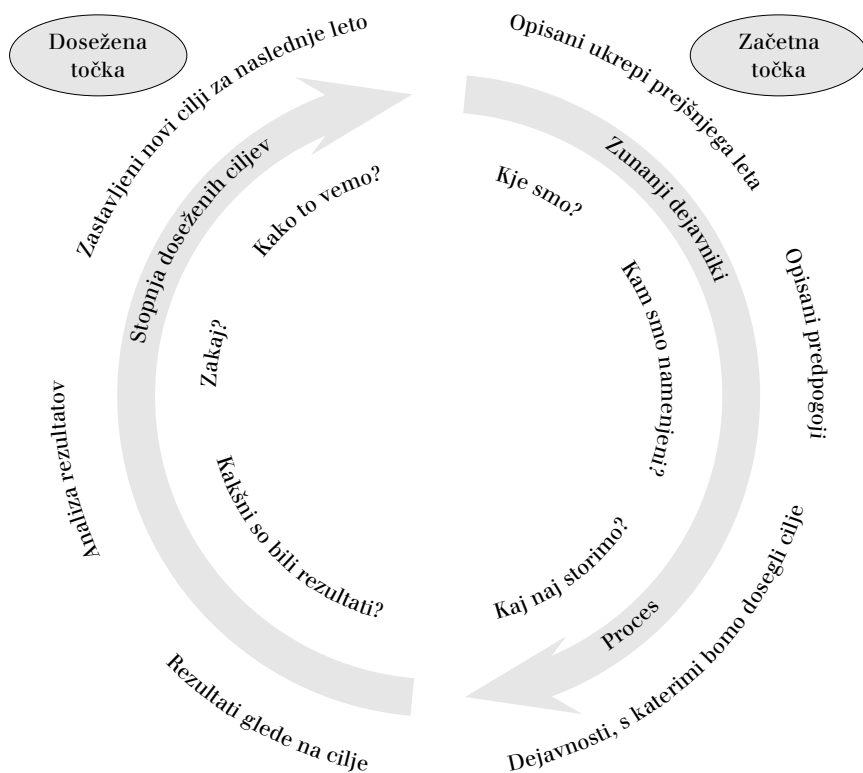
Dosežena točka

Začetna točka

Opisani ukrepi prejšnjega leta

Zunanji dejavniki

Kje smo?

Opisani predpogoji

Kam smo namenjeni?

Kaj naj storimo?

Proces

Dejavnosti, s katerimi bomo dosegli cilje

Rezultati glede na cilje

Kakšni so bili rezultati?

Analiza rezultatov

Zakaj?

Stopnja doseženih ciljev

Kako to vemo?

Zastavljeni novi cilji za naslednje leto